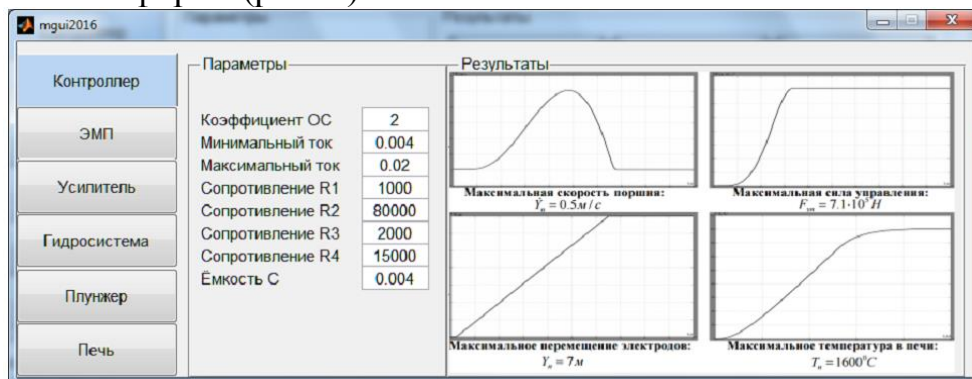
mgui2016

Контроллер

ЭМП

Усилитель

Гидросистема

Плунжер

Печь

Параметры

| | |
|---|---|
| Коэффициент ОС | 2 |
| Минимальный ток | 0.004 |
| Максимальный ток | 0.02 |
| Сопротивление R1 | 1000 |
| Сопротивление R2 | 80000 |
| Сопротивление R3 | 2000 |
| Сопротивление R4 | 15000 |
| Ёмкость С | 0.004 |

Результаты

Максимальная скорость поршня: $\dot{Y}_n = 0.5 м/с$

Максимальная сила управления: $F_{ym} = 7.1 \cdot 10^5 H$

Максимальное перемещение электродов: $Y_n = 7м$

Максимальная температура в печи: $T_n = 1600^{\circ}C$